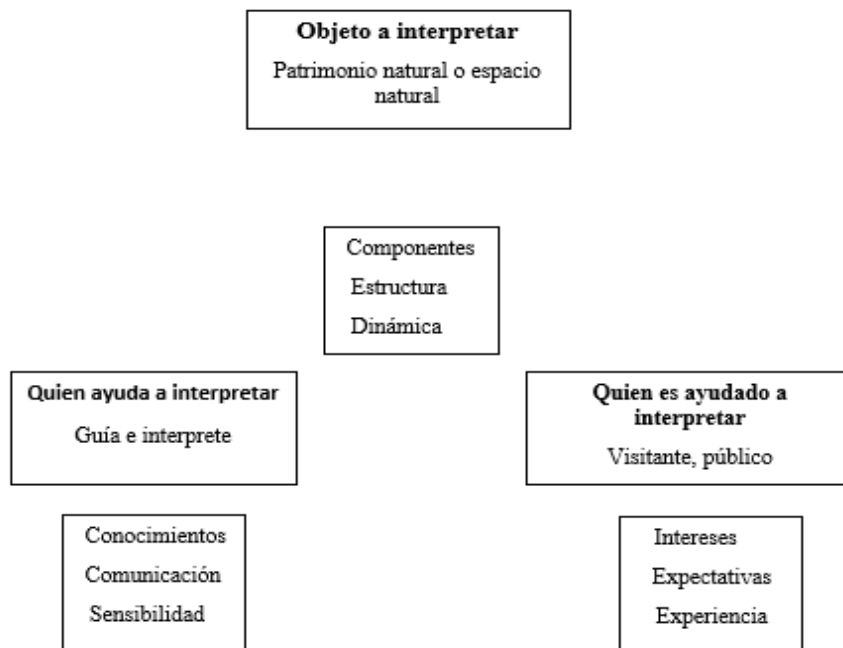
**Objeto a interpretar**

Patrimonio natural o espacio natural

Componentes
Estructura
Dinámica

**Quien ayuda a interpretar**

Guía e interprete

**Quien es ayudado a interpretar**

Visitante, público

Conocimientos
Comunicación
Sensibilidad

Intereses
Expectativas
Experiencia